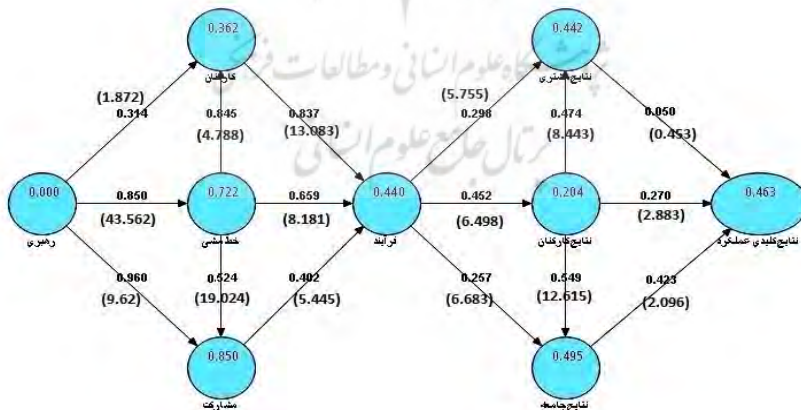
پژوهشگاه علوم انسانی و مطالعات فرهنگی
پرتال جامع علوم انسانی

0.362
کارکنان
0.442
نتایج مشتری
(1.872)
0.314
0.845
(4.788)
0.837
(13.083)
(5.755)
0.298
0.474
(8.443)
0.050
(0.453)
0.000
رهبری
0.850
(43.562)
0.722
خط مشی
0.659
(8.181)
0.440
فرآیند
0.452
(6.498)
0.204
نتایج کارکنان
0.270
(2.883)
0.463
نتایج کلیدی عملکرد
0.960
(9.62)
0.524
(19.024)
0.402
(5.445)
0.257
(6.683)
0.549
(12.615)
0.423
(2.096)
0.850
مشارکت
0.495
نتایج جامعه